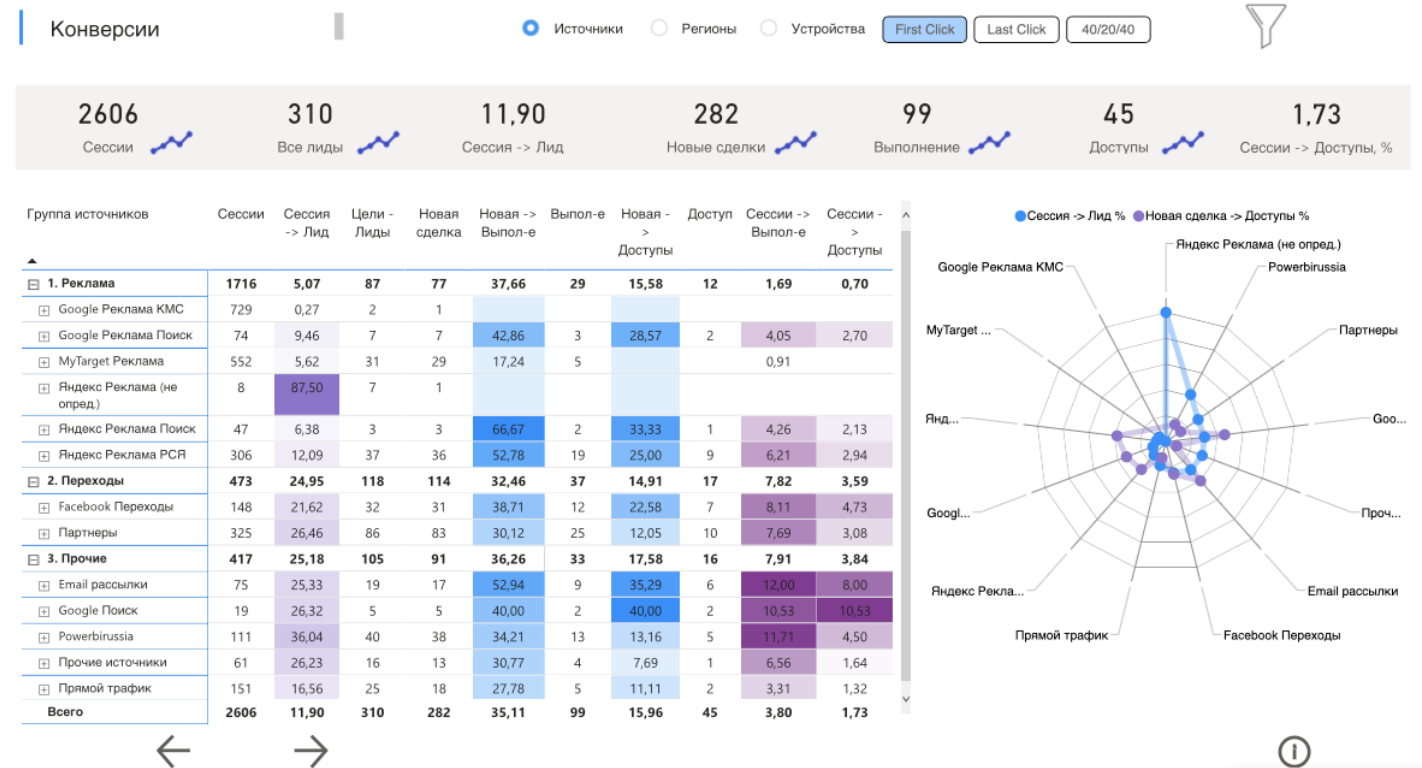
Конверсии

Источники Регионы Устройства First Click Last Click 40/20/40

2606 Сессии
310 Все лиды
11,90 Сессия -> Лид
282 Новые сделки
99 Выполнение
45 Доступы
1,73 Сессии -> Доступы, %

| Группа источников | Сессии | Сессия -> Лид | Цели - Лиды | Новая сделка | Новая -> Выпол-е | Выпол-е | Новая -> Доступы | Доступ | Сессии -> Выпол-е | Сессии -> Доступы |
|---|---|---|---|---|---|---|---|---|---|---|
| 1. Реклама | 1716 | 5,07 | 87 | 77 | 37,66 | 29 | 15,58 | 12 | 1,69 | 0,70 |
| Google Реклама КМС | 729 | 0,27 | 2 | 1 | | | | | | |
| Google Реклама Поиск | 74 | 9,46 | 7 | 7 | 42,86 | 3 | 28,57 | 2 | 4,05 | 2,70 |
| MyTarget Реклама | 552 | 5,62 | 31 | 29 | 17,24 | 5 | | | 0,91 | |
| Яндекс Реклама (не опред.) | 8 | 87,50 | 7 | 1 | | | | | | |
| Яндекс Реклама Поиск | 47 | 6,38 | 3 | 3 | 66,67 | 2 | 33,33 | 1 | 4,26 | 2,13 |
| Яндекс Реклама РСЯ | 306 | 12,09 | 37 | 36 | 52,78 | 19 | 25,00 | 9 | 6,21 | 2,94 |
| 2. Переходы | 473 | 24,95 | 118 | 114 | 32,46 | 37 | 14,91 | 17 | 7,82 | 3,59 |
| Facebook Переходы | 148 | 21,62 | 32 | 31 | 38,71 | 12 | 22,58 | 7 | 8,11 | 4,73 |
| Партнеры | 325 | 26,46 | 86 | 83 | 30,12 | 25 | 12,05 | 10 | 7,69 | 3,08 |
| 3. Прочие | 417 | 25,18 | 105 | 91 | 36,26 | 33 | 17,58 | 16 | 7,91 | 3,84 |
| Email рассылки | 75 | 25,33 | 19 | 17 | 52,94 | 9 | 35,29 | 6 | 12,00 | 8,00 |
| Google Поиск | 19 | 26,32 | 5 | 5 | 40,00 | 2 | 40,00 | 2 | 10,53 | 10,53 |
| Powerbirussia | 111 | 36,04 | 40 | 38 | 34,21 | 13 | 13,16 | 5 | 11,71 | 4,50 |
| Прочие источники | 61 | 26,23 | 16 | 13 | 30,77 | 4 | 7,69 | 1 | 6,56 | 1,64 |
| Прямой трафик | 151 | 16,56 | 25 | 18 | 27,78 | 5 | 11,11 | 2 | 3,31 | 1,32 |
| Всего | 2606 | 11,90 | 310 | 282 | 35,11 | 99 | 15,96 | 45 | 3,80 | 1,73 |

Сессия -> Лид % Новая сделка -> Доступы %
Яндекс Реклама (не опред.)
Powerbirussia
Партнеры
Goo...
Проч...
Email рассылки
Facebook Переходы
Прямой трафик
Яндекс Рекла...
Googl...
Янд...
MyTarget ...
Google Реклама КМС